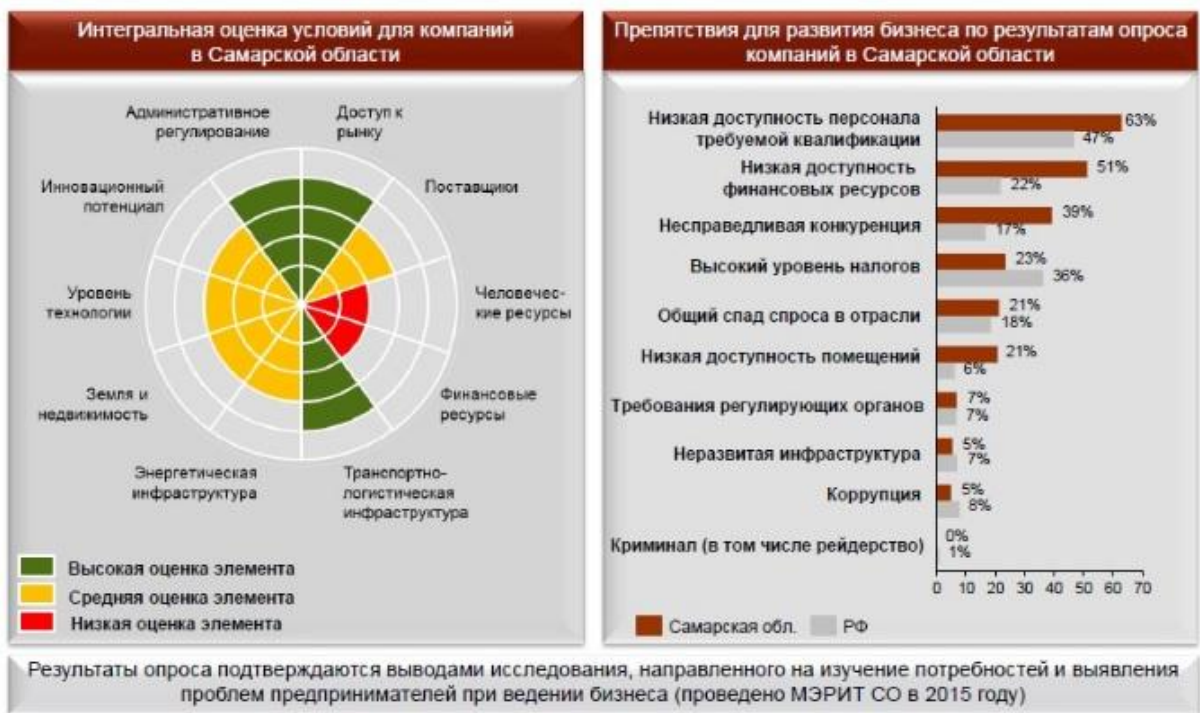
Интегральная оценка условий для компаний в Самарской области

Административное регулирование

Доступ к рынку

Инновационный потенциал

Поставщики

Уровень технологии

Человеческие ресурсы

Земля и недвижимость

Финансовые ресурсы

Энергетическая инфраструктура

Транспортно-логистическая инфраструктура

Высокая оценка элемента

Средняя оценка элемента

Низкая оценка элемента

Препятствия для развития бизнеса по результатам опроса компаний в Самарской области

| | Самарская обл. | РФ |
|---|---|---|
| Низкая доступность персонала требуемой квалификации | 63% | 47% |
| Низкая доступность финансовых ресурсов | 51% | 22% |
| Несправедливая конкуренция | 39% | 17% |
| Высокий уровень налогов | 23% | 36% |
| Общий спад спроса в отрасли | 21% | 18% |
| Низкая доступность помещений | 21% | 6% |
| Требования регулирующих органов | 7% | 7% |
| Неразвитая инфраструктура | 5% | 7% |
| Коррупция | 5% | 8% |
| Криминал (в том числе рейдерство) | 0% | 1% |

0 10 20 30 40 50 60 70

Самарская обл. РФ

Результаты опроса подтверждаются выводами исследования, направленного на изучение потребностей и выявления проблем предпринимателей при ведении бизнеса (проведено МЭРИТ СО в 2015 году)